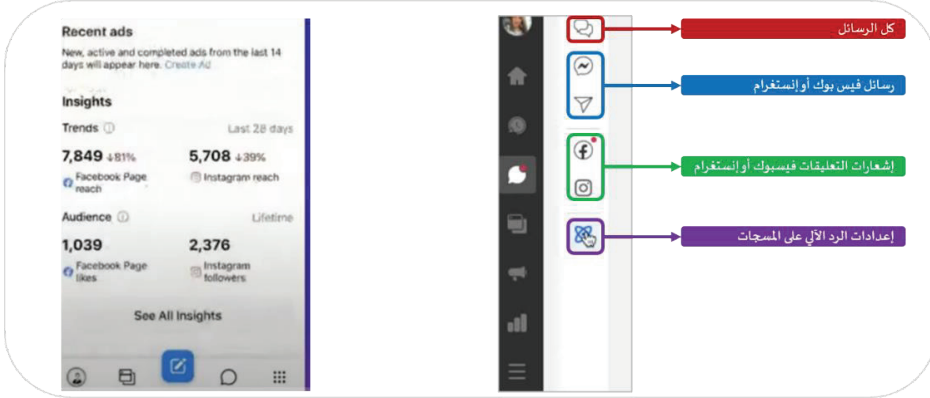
Recent ads
New, active and completed ads from the last 14 days will appear here. Create Ad

Insights

Trends ⓘ Last 28 days

7,849 ↓81% Facebook Page reach

5,708 ↓39% Instagram reach

Audience ⓘ Lifetime

1,039 Facebook Page likes

2,376 Instagram followers

See All Insights

كل الرسائل

رسائل فيس بوك أو إنستغرام

إشعارات التعليقات فيسبوك أو إنستغرام

إعدادات الرد الآلي على المسجات